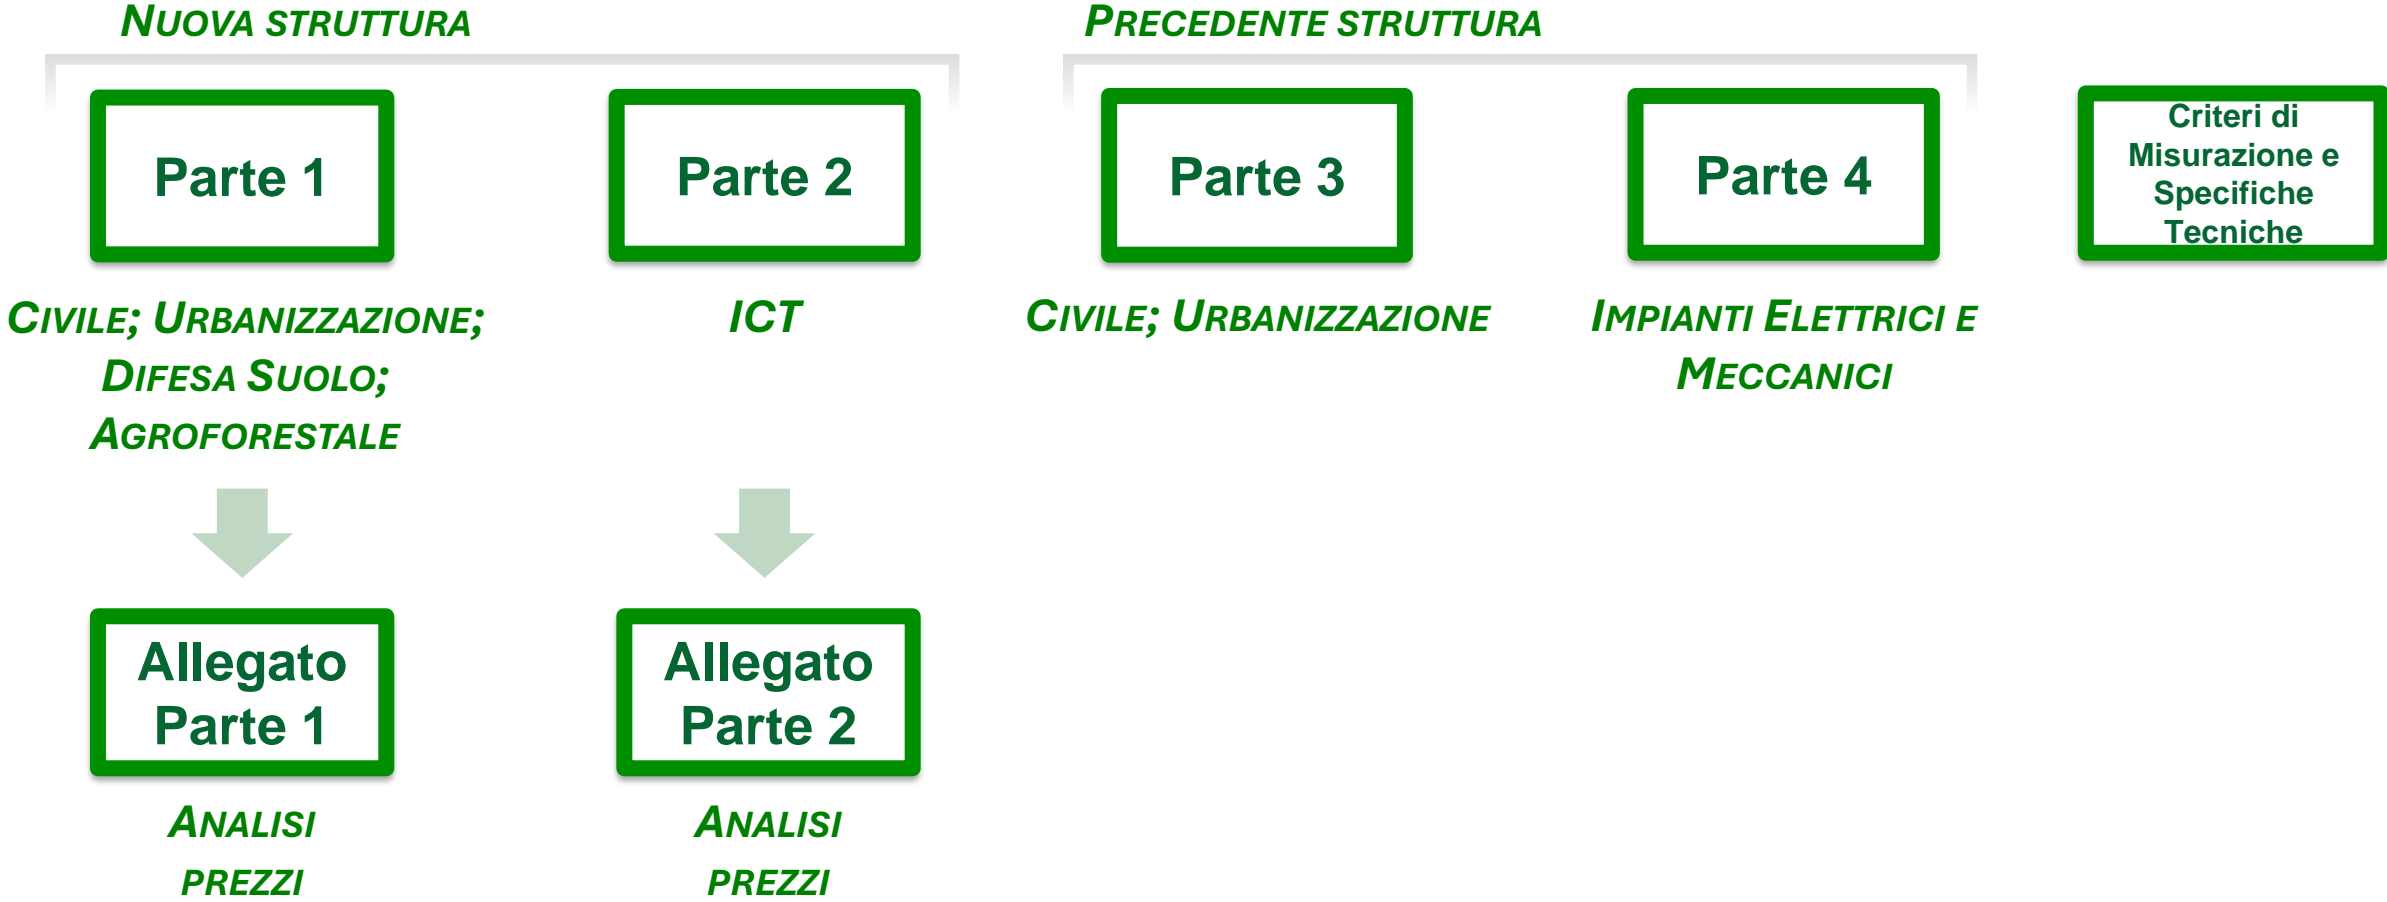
NUOVA STRUTTURA

PRECEDENTE STRUTTURA

Parte 1

Parte 2

Parte 3

Parte 4

Criteri di Misurazione e Specifiche Tecniche

CIVILE; URBANIZZAZIONE; DIFESA SUOLO; AGROFORESTALE

ICT

CIVILE; URBANIZZAZIONE

IMPIANTI ELETTRICI E MECCANICI

Allegato Parte 1

Allegato Parte 2

ANALISI PREZZI

ANALISI PREZZI